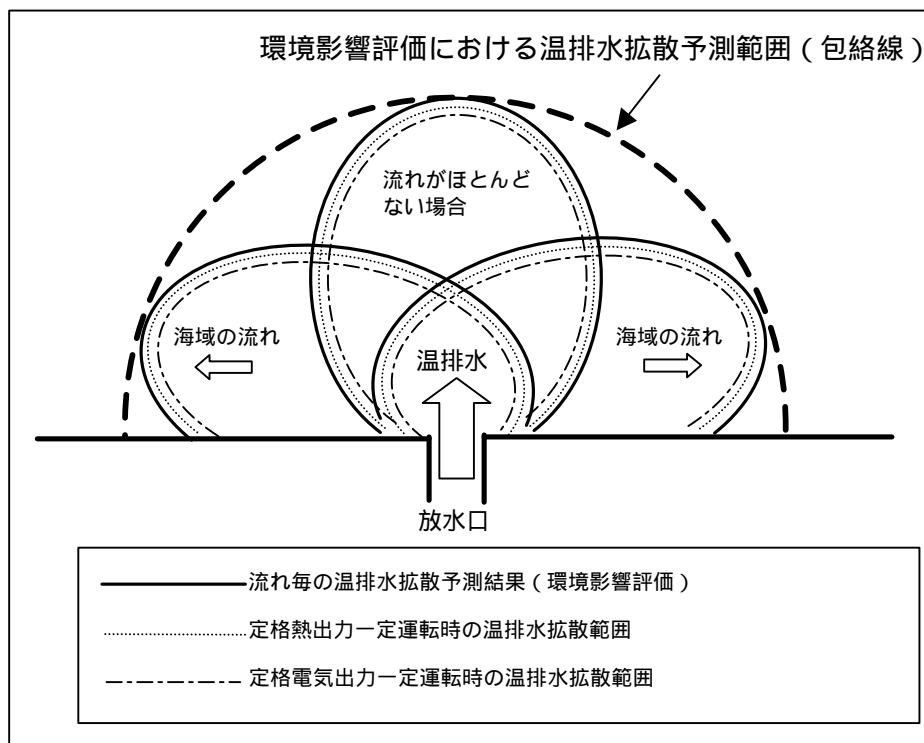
環境影響評価における温排水拡散予測範囲（包絡線）

流れがほとんどない場合

海域の流れ

温排水

海域の流れ

放水口

流れ毎の温排水拡散予測結果（環境影響評価）

定格熱出力一定運転時の温排水拡散範囲

定格電気出力一定運転時の温排水拡散範囲